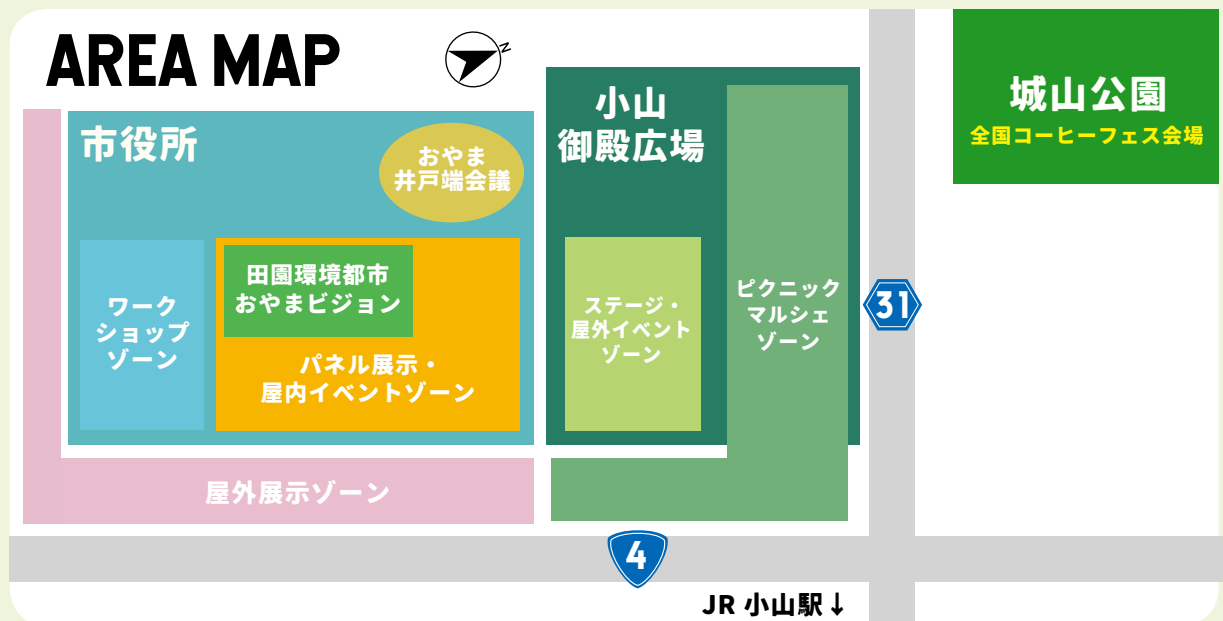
AREA MAP

N

市役所

おやま井戸端会議

ワークショップゾーン

田園環境都市おやまビジョン

パネル展示・屋内イベントゾーン

屋外展示ゾーン

小山御殿広場

ステージ・屋外イベントゾーン

ピクニックマルシェゾーン

城山公園
全国コーヒーフェス会場

31

4

JR 小山駅↓